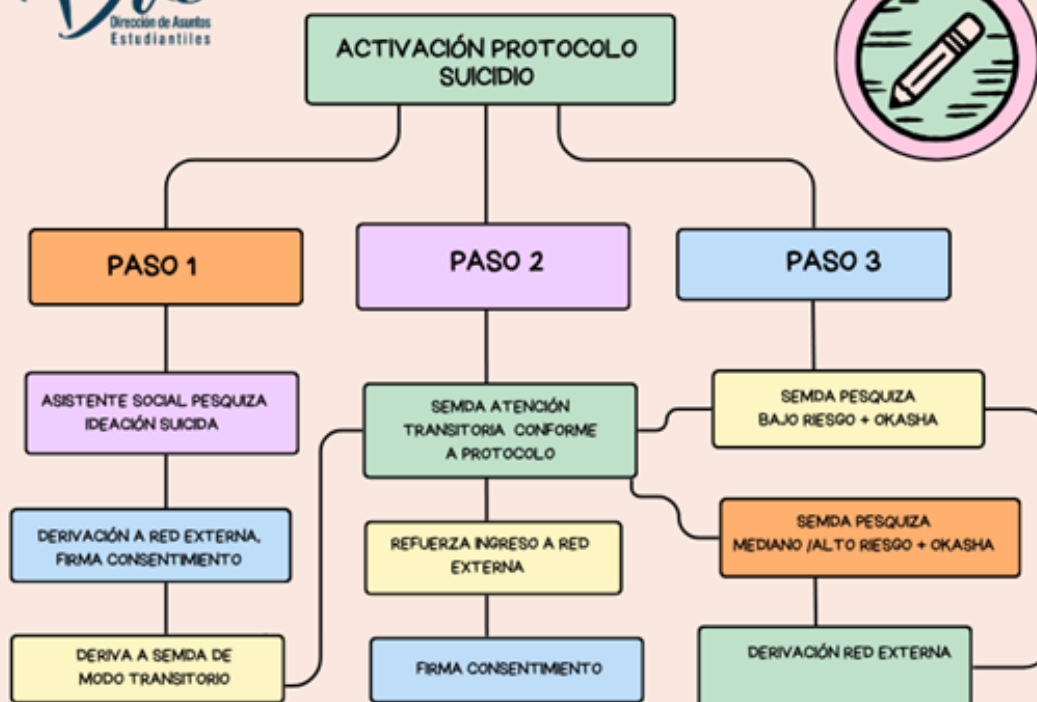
Dirección de Asuntos Estudiantiles

ACTIVACIÓN PROTOCOLO SUICIDIO

PASO 1

PASO 2

PASO 3

ASISTENTE SOCIAL PESQUIZA IDEACIÓN SUICIDA

DERIVACIÓN A RED EXTERNA, FIRMA CONSENTIMIENTO

DERIVA A SEMDA DE MODO TRANSITORIO

SEMDA ATENCIÓN TRANSITORIA CONFORME A PROTOCOLO

REFUERZA INGRESO A RED EXTERNA

FIRMA CONSENTIMIENTO

SEMDA PESQUIZA BAJO RIESGO + OKASHA

SEMDA PESQUIZA MEDIANO /ALTO RIESGO + OKASHA

DERIVACIÓN RED EXTERNA